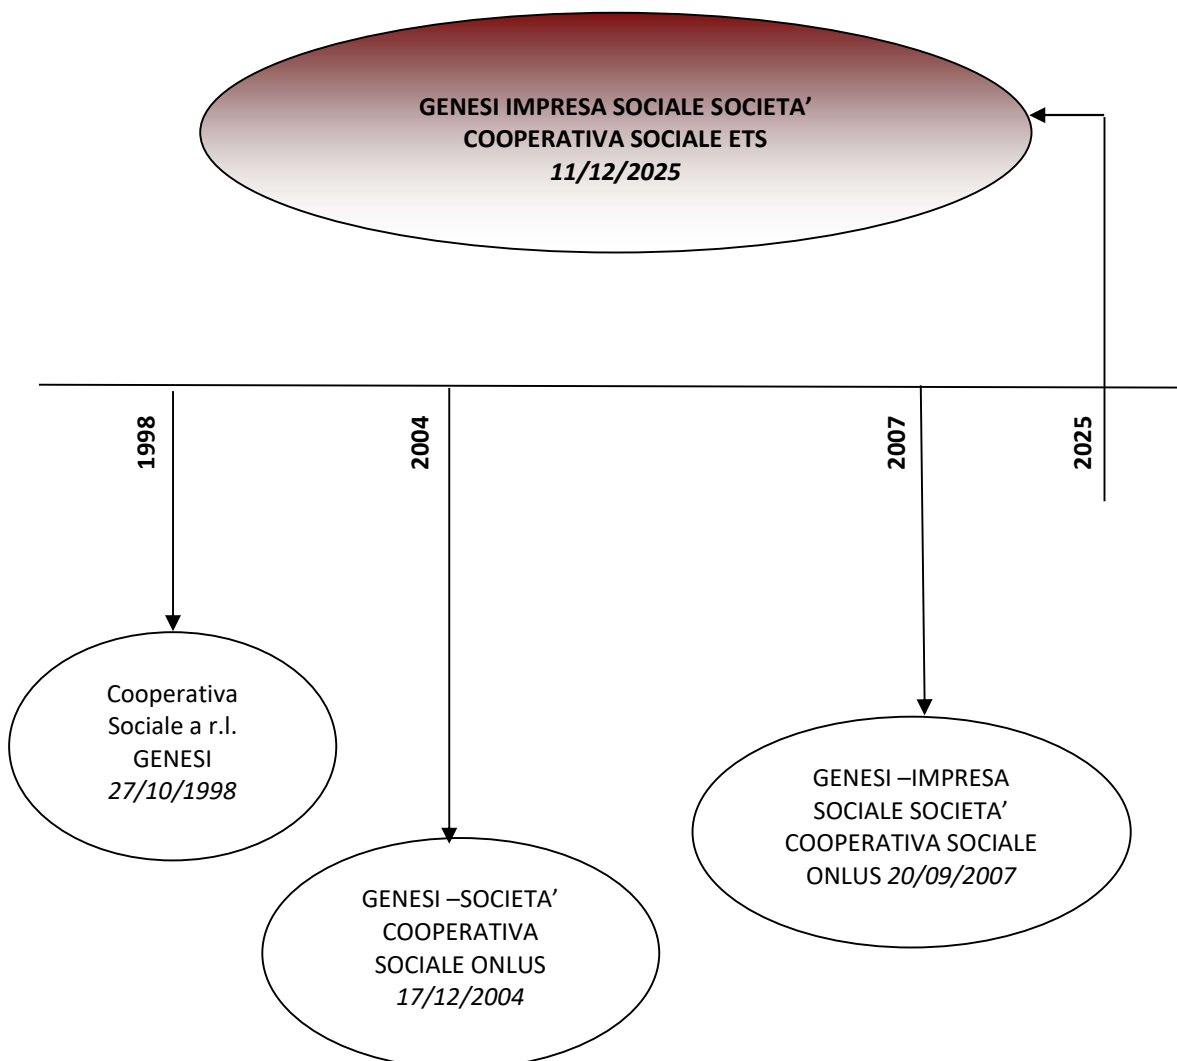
GENESI IMPRESA SOCIALE SOCIETA' COOPERATIVA SOCIALE ETS
11/12/2025

1998

2004

2007

2025

Cooperativa Sociale a r.l. GENESI
27/10/1998

GENESI –SOCIETA' COOPERATIVA SOCIALE ONLUS
17/12/2004

GENESI –IMPRESA SOCIALE SOCIETA' COOPERATIVA SOCIALE ONLUS 20/09/2007